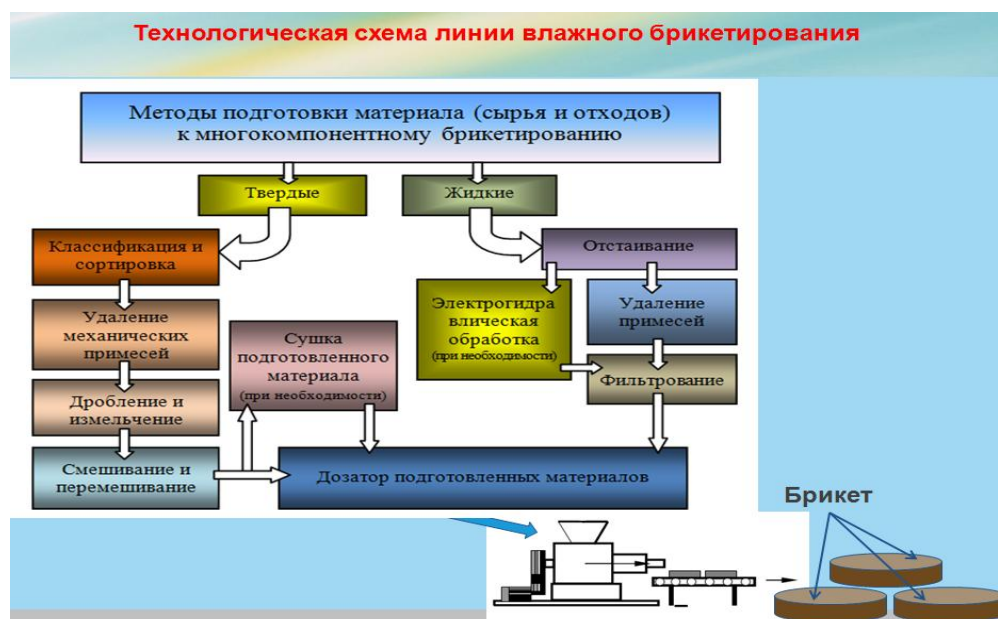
Технологическая схема линии влажного брикетирования

Методы подготовки материала (сырья и отходов) к многокомпонентному брикетированию

Твердые

Жидкие

Классификация и сортировка

Отстаивание

Удаление механических примесей

Электрогидравлическая обработка (при необходимости)

Удаление примесей

Сушка подготовленного материала (при необходимости)

Фильтрование

Дробление и измельчение

Смешивание и перемешивание

Дозатор подготовленных материалов

Брикет